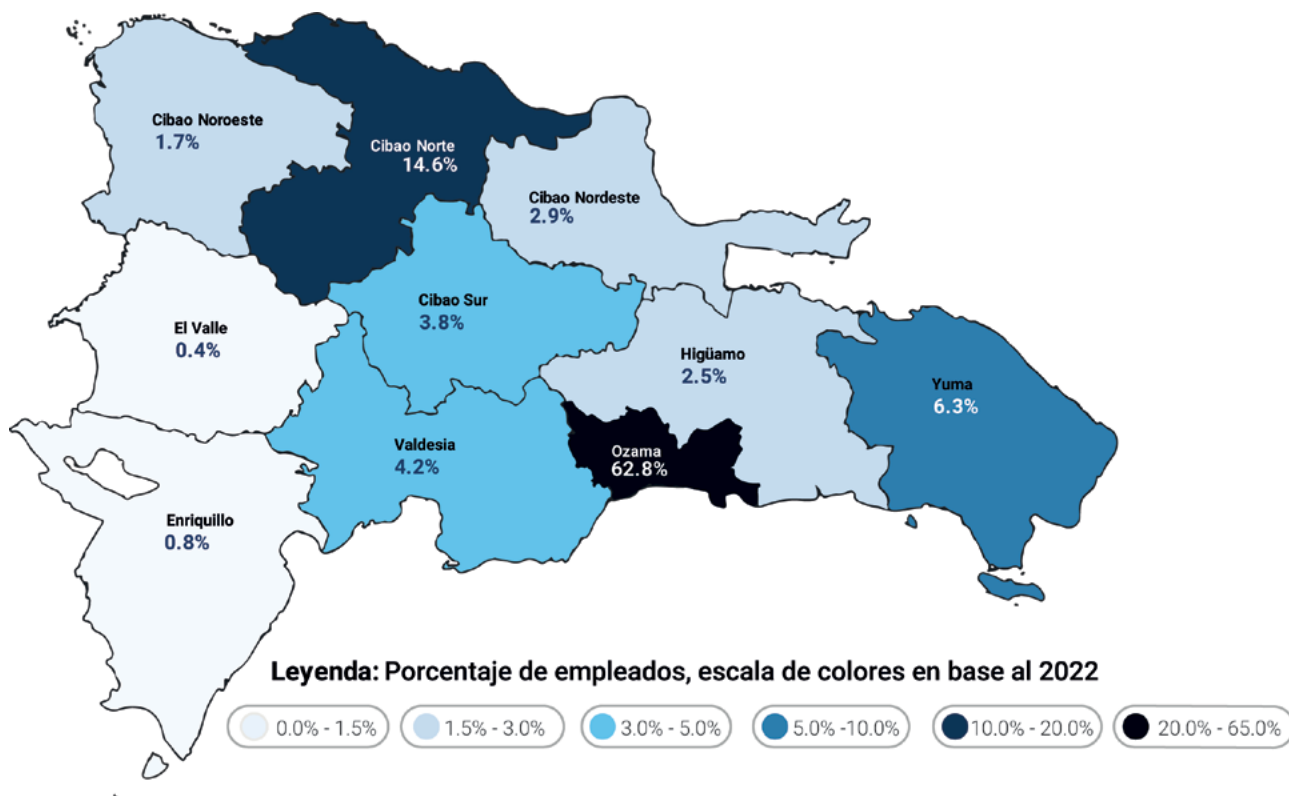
Cibao Noroeste
1.7%

Cibao Norte
14.6%

Cibao Nordeste
2.9%

El Valle
0.4%

Cibao Sur
3.8%

Higüamo
2.5%

Yuma
6.3%

Valdesia
4.2%

Ozama
62.8%

Enriquillo
0.8%

Leyenda: Porcentaje de empleados, escala de colores en base al 2022

0.0% - 1.5%
1.5% - 3.0%
3.0% - 5.0%
5.0% -10.0%
10.0% - 20.0%
20.0% - 65.0%